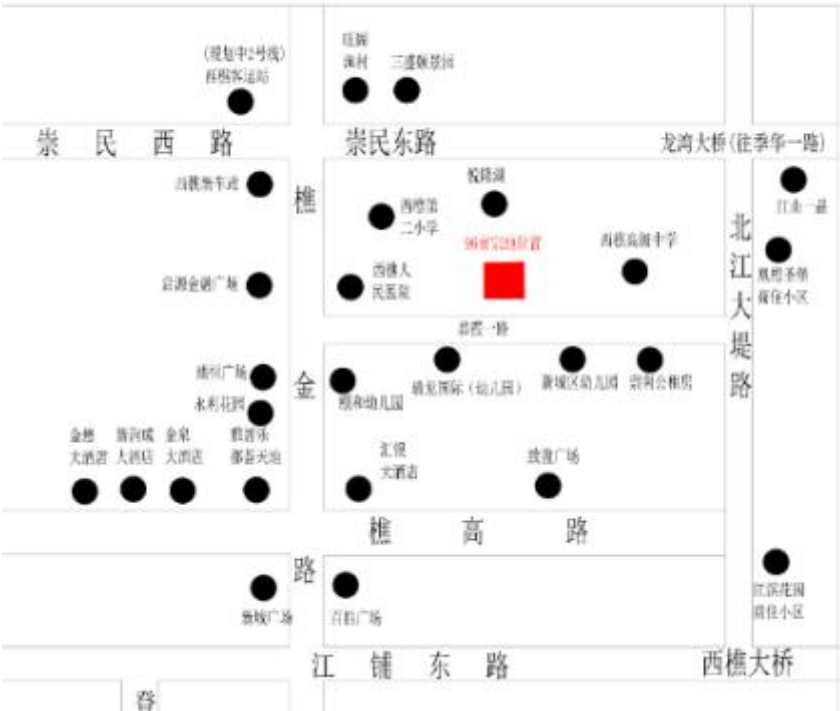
(规划中2号线)
西樵汽运站

旺园
酒店

三盛新景园

崇 民 西 路

崇民东路

龙湾大桥(往季华一路)

樵

西樵新车站

西樵第
二小学

枧岗湖

西樵高级中学

江水一品

北

江

大

堤

路

凯图华府
花园小区

项目位置

启源金融广场

西樵人
民医院

思贤一路

金

康桥广场

顺南幼儿园

碧龙国际(幼儿园)

新城区幼儿园

崇利公寓

永利花园

金尊
大酒店

新润城
大酒店

金泉
大酒店

碧桂园
都会天地

汇景
大酒店

致富广场

樵 高 路

路

江滨花园
花园小区

雅城广场

百胜广场

江 铺 东 路

西樵大桥

登